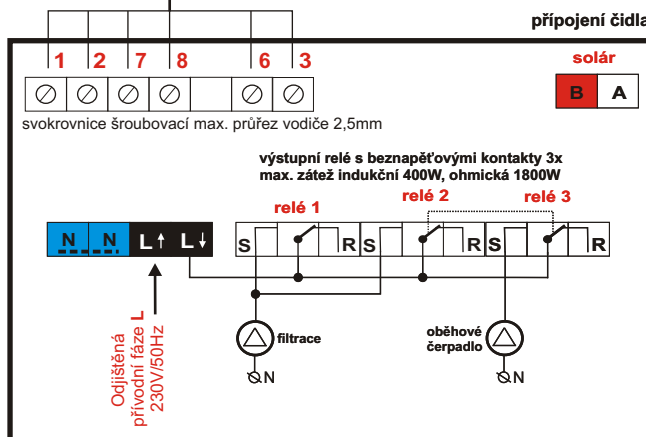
přípojení čidla

1 2 7 8 6 3

solár

B A

svokrovnice šroubovací max. průřez vodiče 2,5mm

výstupní relé s beznapěťovými kontakty 3x
max. zátež indukční 400W, ohmická 1800W

relé 1 relé 2 relé 3

N N L↑ L↓

S R S R S R

filtrace

oběhové čerpadlo

N

N

Odjištěná přívodní fáze L 230V/50Hz